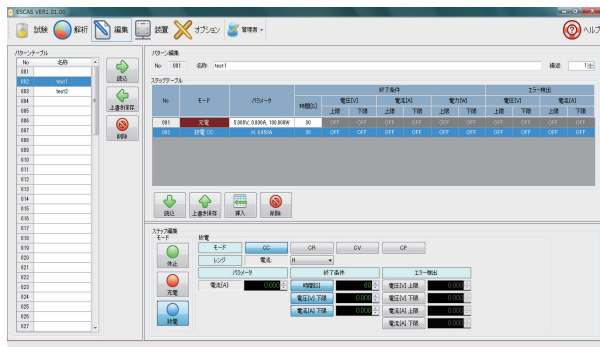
ESCAS VER1.01.00

試験 解析 編集 設置 オプション 管理者 ヘルプ

パターンテーブル

| No | 名称 |
|---|---|
| 001 | |
| 002 | test1 |
| 003 | test2 |
| 004 | |
| 005 | |
| 006 | |
| 007 | |
| 008 | |
| 009 | |
| 010 | |
| 011 | |
| 012 | |
| 013 | |
| 014 | |
| 015 | |
| 016 | |
| 017 | |
| 018 | |
| 019 | |
| 020 | |
| 021 | |
| 022 | |
| 023 | |
| 024 | |
| 025 | |
| 026 | |
| 027 | |

読込
上書き保存
削除

パターン編集
No 001 名称 test1 繰返 1

ステップテーブル

| No | モード | パラメータ | 時間[S] | 電圧[V] 上限 | 電圧[V] 下限 | 電流[A] 上限 | 電流[A] 下限 | 電力[W] 上限 | 電力[W] 下限 | 電圧[V] 上限 | 電圧[V] 下限 | 電流[A] 上限 | 電流[A] 下限 |
|---|---|---|---|---|---|---|---|---|---|---|---|---|---|
| 001 | 充電 | 5.000V, 0.000A, 100.000W | 30 | OFF | OFF | OFF | OFF | OFF | OFF | OFF | OFF | OFF | OFF |
| 002 | 放電 CC | H, 0.450A | 30 | OFF | OFF | OFF | OFF | OFF | OFF | OFF | OFF | OFF | OFF |

終了条件 エラー検出

読込 上書き保存 挿入 削除

ステップ編集
モード
停止
充電
放電

放電
モード CC CR CV CP
レンジ 電流 H

パラメータ
電流[A] 0.000

終了条件
時間[S] 0
電圧[V] 下限 0.000
電流[A] 下限 0.000

エラー検出
電圧[V] 上限 0.000
電圧[V] 下限 0.000
電流[A] 上限 0.000
電流[A] 下限 0.000